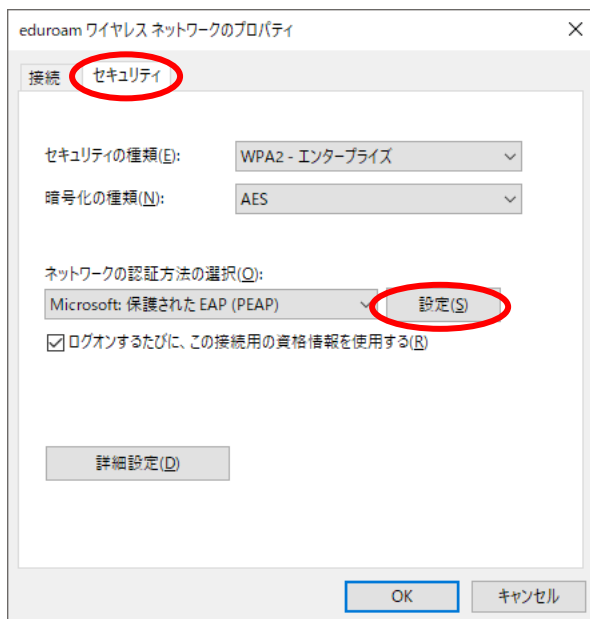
eduroam ワイヤレス ネットワークのプロパティ
×

接続
セキュリティ

セキュリティの種類(E): WPA2 - エンタープライズ
暗号化の種類(N): AES

ネットワークの認証方法の選択(O):
Microsoft: 保護された EAP (PEAP)
設定(S)

ログオンするたびに、この接続用の資格情報を使用する(R)

詳細設定(D)

OK
キャンセル